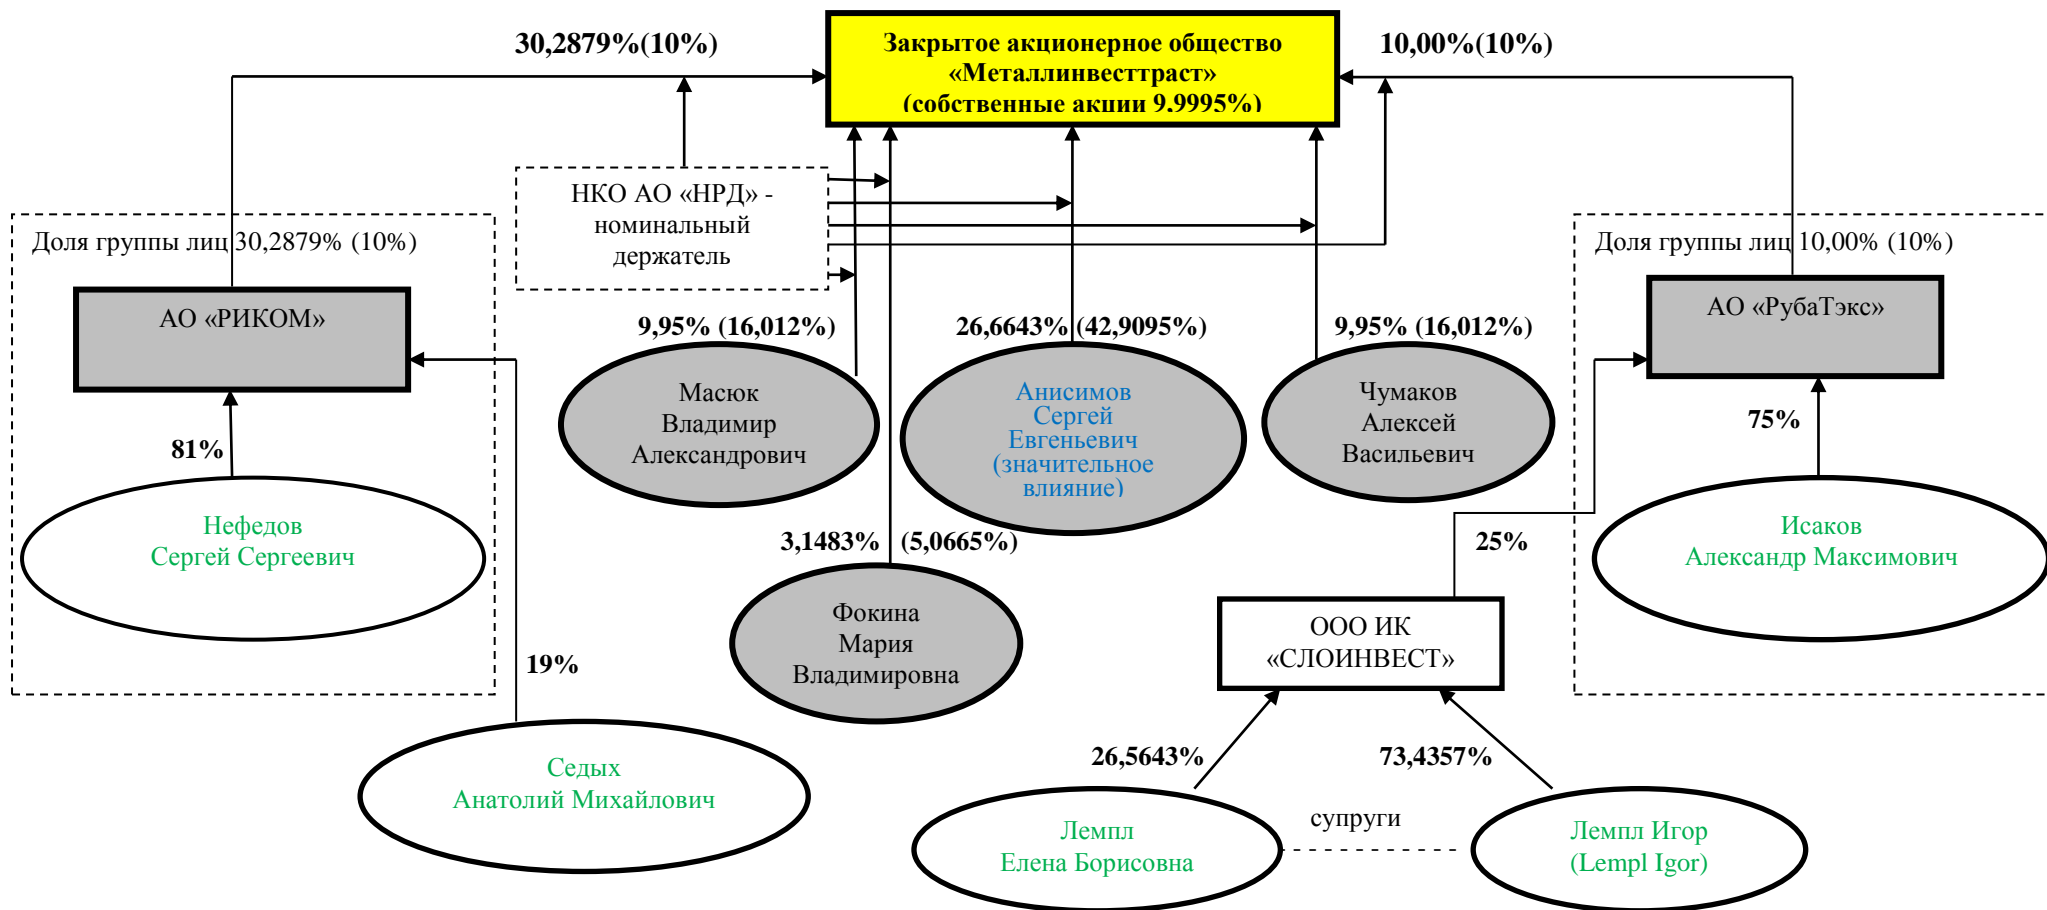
30,2879%(10%)

Закрытое акционерное общество «Металлинвесттраст» (собственные акции 9.9995%)

10,00%(10%)

НКО АО «НРД» - номинальный держатель

Доля группы лиц 30,2879% (10%)

АО «РИКОМ»

81%

Нефедов Сергей Сергеевич

19%

Седых Анатолий Михайлович

9,95% (16,012%)

Масюк Владимир Александрович

26,6643% (42,9095%)

Анисимов Сергей Евгеньевич (значительное влияние)

9,95% (16,012%)

Чумаков Алексей Васильевич

3,1483% (5,0665%)

Фокина Мария Владимировна

Доля группы лиц 10,00% (10%)

АО «РубаТэкс»

75%

Исаков Александр Максимович

25%

ООО ИК «СЛОИНВЕСТ»

26,5643%

73,4357%

Лемпл Елена Борисовна

супруги

Лемпл Игор (Lempl Igor)